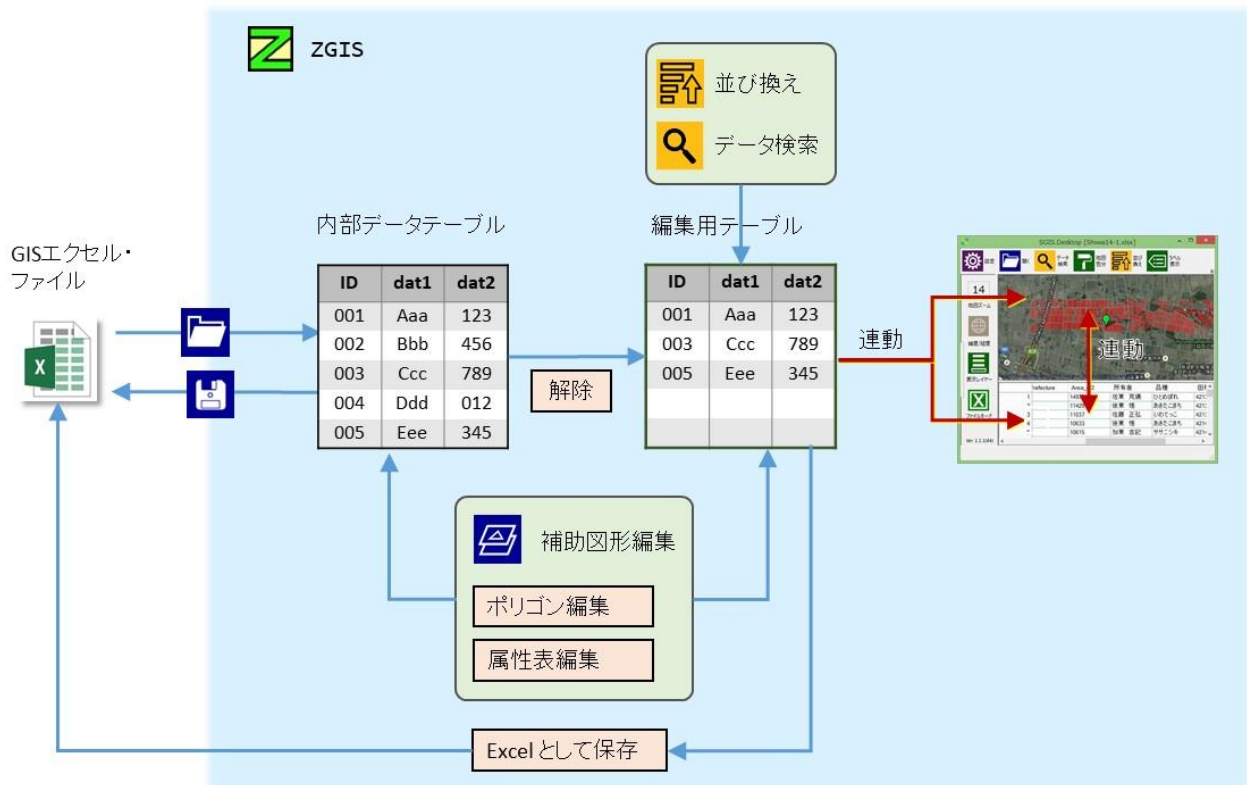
ZGIS

並び換え

データ検索

GISエクセル・ファイル

内部データテーブル

| ID | dat1 | dat2 |
|---|---|---|
| 001 | Aaa | 123 |
| 002 | Bbb | 456 |
| 003 | Ccc | 789 |
| 004 | Ddd | 012 |
| 005 | Eee | 345 |

解除

編集用テーブル

| ID | dat1 | dat2 |
|---|---|---|
| 001 | Aaa | 123 |
| 003 | Ccc | 789 |
| 005 | Eee | 345 |
| | | |
| | | |

連動

連動

14

補助図形編集

ポリゴン編集

属性表編集

Excelとして保存